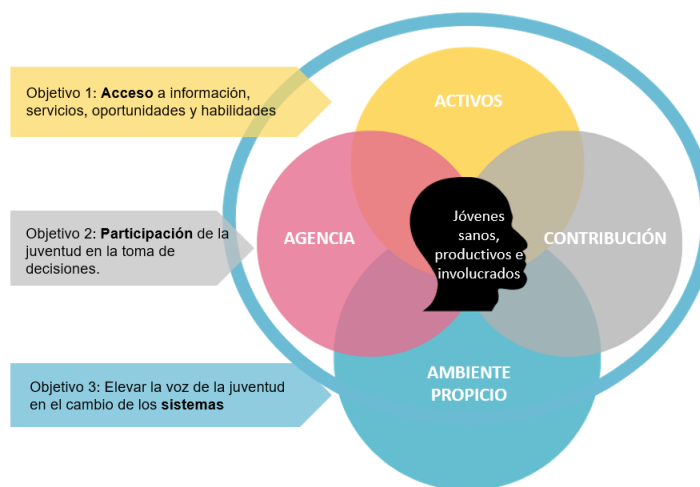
Objetivo 1: **Acceso** a información, servicios, oportunidades y habilidades

Objetivo 2: **Participación** de la juventud en la toma de decisiones.

Objetivo 3: Elevar la voz de la juventud en el cambio de los **sistemas**

ACTIVOS

AGENCIA

CONTRIBUCIÓN

AMBIENTE PROPICIO

Jóvenes sanos, productivos e involucrados